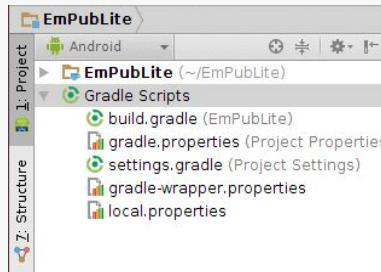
EmPubLite

1: Project

Android

EmPubLite (~/EmPubLite)

Gradle Scripts

build.gradle (EmPubLite)

gradle.properties (Project Properties

settings.gradle (Project Settings)

gradle-wrapper.properties

local.properties

7: Structure